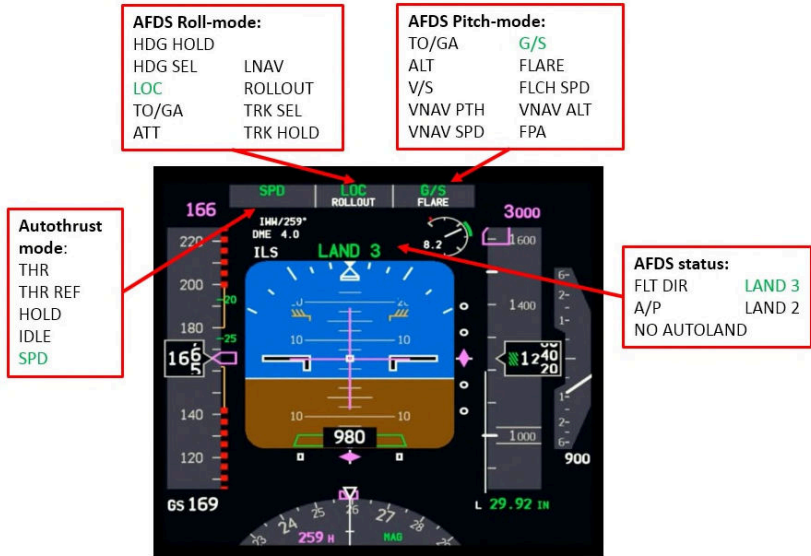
AFDS Roll-mode:
HDG HOLD
HDG SEL LNAV
LOC ROLLOUT
TO/GA TRK SEL
ATT TRK HOLD

AFDS Pitch-mode:
TO/GA G/S
ALT FLARE
V/S FLCH SPD
VNAV PTH VNAV ALT
VNAV SPD FPA

Autothrust mode:
THR
THR REF
HOLD
IDLE
SPD

AFDS status:
FLT DIR LAND 3
A/P LAND 2
NO AUTOLAND

SPD
LOC
ROLLOUT
G/S
FLARE
166
3000
IWW/259°
DME 4.0
ILS
LAND 3
8.2
1600
220
200
20
180
25
165
160
140
120
10
10
10
10
980
1400
1240
1000
6
2
1
1
2
6
900
GS 169
L 29.92 IN
24
25
26
27
259 H
MAG